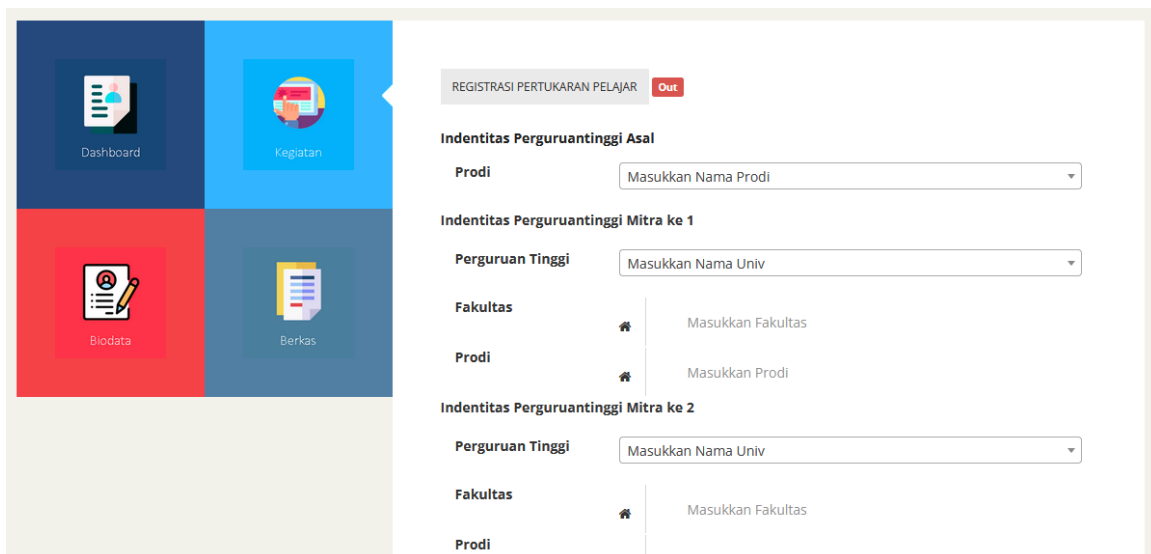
Dashboard

Kegiatan

Biodata

Berkas

REGISTRASI PERTUKARAN PELAJAR Out

Indentitas Perguruantinggi Asal

Prodi
Masukkan Nama Prodi

Indentitas Perguruantinggi Mitra ke 1

Perguruan Tinggi
Masukkan Nama Univ

Fakultas
Masukkan Fakultas

Prodi
Masukkan Prodi

Indentitas Perguruantinggi Mitra ke 2

Perguruan Tinggi
Masukkan Nama Univ

Fakultas
Masukkan Fakultas

Prodi